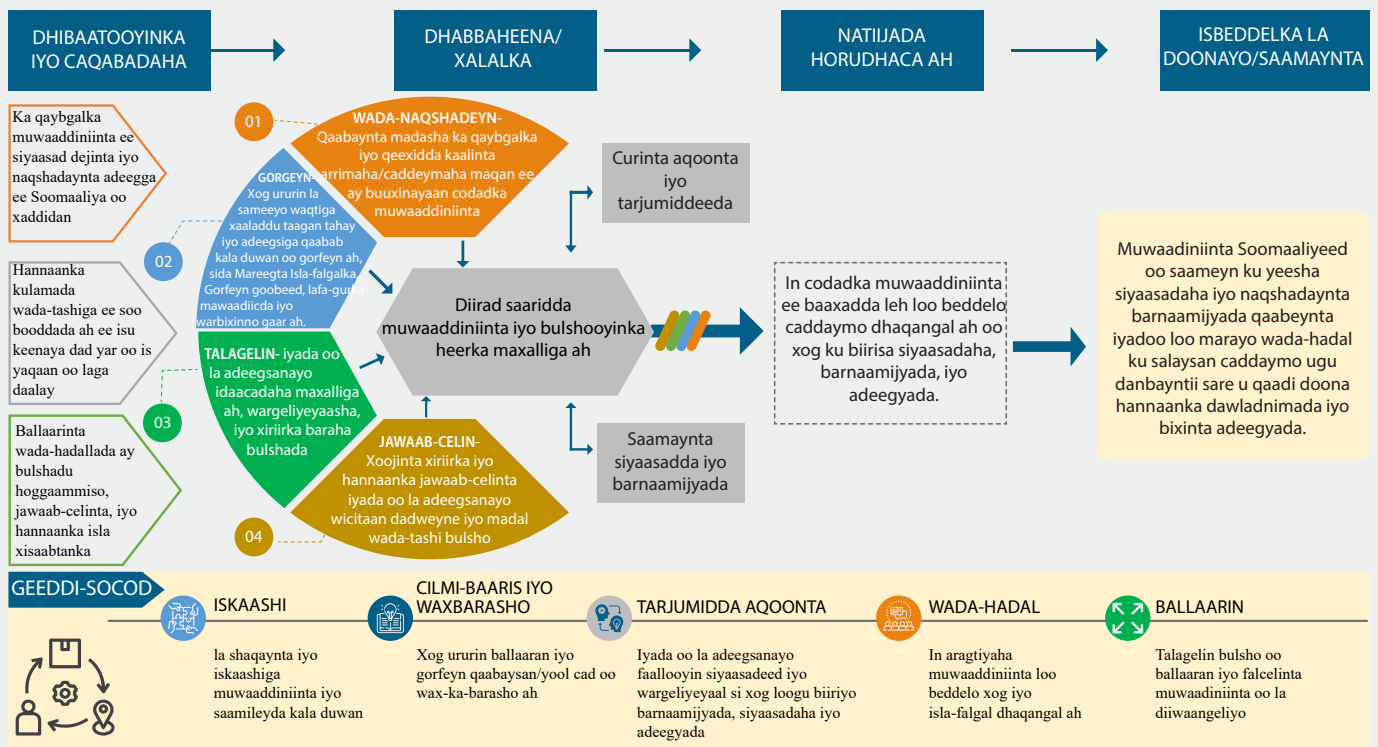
DHIBAATOOYINKA IYO CAQABADAHA

DHABBAHEENA/ XALALKA

NATIIJADA HORUDHACA AH

ISBEDDELKA LA DOONAYO/SAAMAYNTA

Ka qaybgalka muwaaddiniinta ee siyaasad dejinta iyo naqshadaynta adeegga ee Soomaaliya oo xaddidan

Hannaanka kulamada wada-tashiga ee soo booddada ah ee isu keenaya dad yar oo is yaqaan oo laga daalay

Ballaarinta wada-hadallada ay bulshadu hoggaammiso, jawaab-celinta, iyo hannaanka isla xisaabtanka

01
WADA-NAQSHADEYN- Qaabaynta madasha ka qaybgalka iyo qeexidda kaalinta arrimaha/caddeymaha maqan ee ay buuxinayaan codadka muwaaddiniinta

02
GORGEYN- Xog ururin la sameeyo waqtiga xaaladdu taagan tahay iyo adeegsiga qaabab kala duwan oo gorfeyn ah, sida Mareegta Isla-falgalka, Gorfeyn goobeed, lafa-gurka mawaadiicda iyo warbixinno gaar ah.

03
TALAGELIN- iyada oo la adeegsanayo idaacadaha maxalliga ah, wargeliyeyaasha, iyo xiriirka baraha bulshada

04
JAWAAB-CELIN- Xoojinta xiriirka iyo hannaanka jawaab-celinta iyada oo la adeegsanayo wicitaan dadweyne iyo madal wada-tashi bulsho

Diirad saaridda muwaaddiniinta iyo bulshooyinka heerka maxalliga ah

Curinta aqoonta iyo tarjumiddeeda

Saamaynta siyaasadda iyo barnaamijyada

In codadka muwaaddiniinta ee baaxadda leh loo beddelo caddaymo dhaqangal ah oo xog ku biirisa siyaasadaha, barnaamijyada, iyo adeegyada.

Muwaadiniinta Soomaaliyeed oo saameyn ku yeesha siyaasadaha iyo naqshadaynta barnaamijyada qaabeynta iyadoo loo marayo wada-hadal ku salaysan caddaymo ugu danbayntii sare u qaadi doona hannaanka dawladnimada iyo bixinta adeegyada.

GEEDDI-SOCOD

ISKAASHI
la shaqaynta iyo iskaashiga muwaaddiniinta iyo saamileyda kala duwan

CILMI-BAARIS IYO WAXBARASHO
Xog ururin ballaaran iyo gorfeyn qaabaysan/yool cad oo wax-ka-barasho ah

TARJUMIDDA AQOONTA
Iyada oo la adeegsanayo faallooyin siyaasadeed iyo wargeliyeyaal si xog loogu biiriyo barnaamijyada, siyaasadaha iyo adeegyada

WADA-HADAL
In aragtiyaha muwaaddiniinta loo beddelo xog iyo isla-falgal dhaqangal ah

BALLAARIN
Talagelin bulsho oo ballaaran iyo falcelinta muwaadiniinta oo la diiwaangeliyo